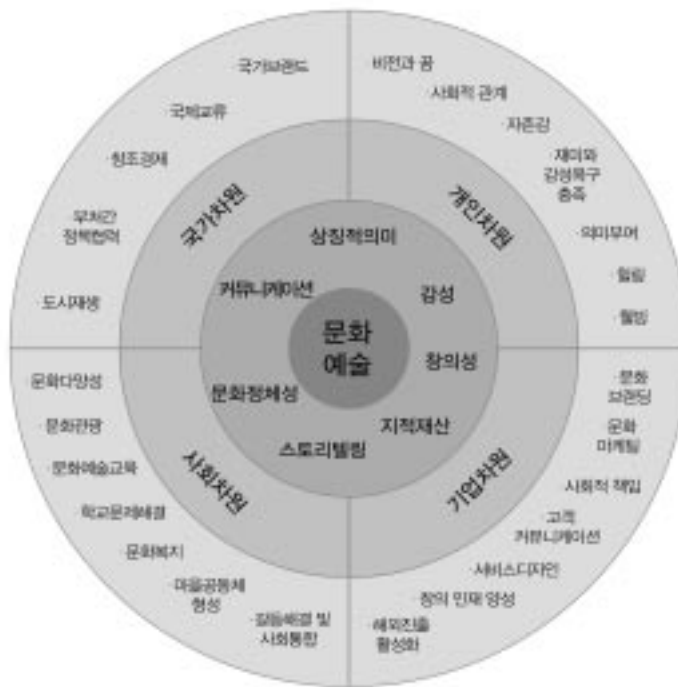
문화
예술

상징적의미
감성
창의성
지적재산
스토리텔링
문화정체성
커뮤니케이션

국가차원
개인차원
기업차원
사회차원

국가브랜드
국제교류
창조경제
부처간
정책협력
도시재생

비전과 꿈
사회적 관계
자존감
재미와
감성욕구
충족
의미부여
힐링
웰빙

문화
브랜딩
문화
마케팅
사회적 책임
고객
커뮤니케이션
서비스디자인
창의 인재 양성
해외진출
활성화

문화다양성
문화관광
문화예술교육
학교문제해결
문화복지
마을공동체
형성
갈등해결 및
사회통합